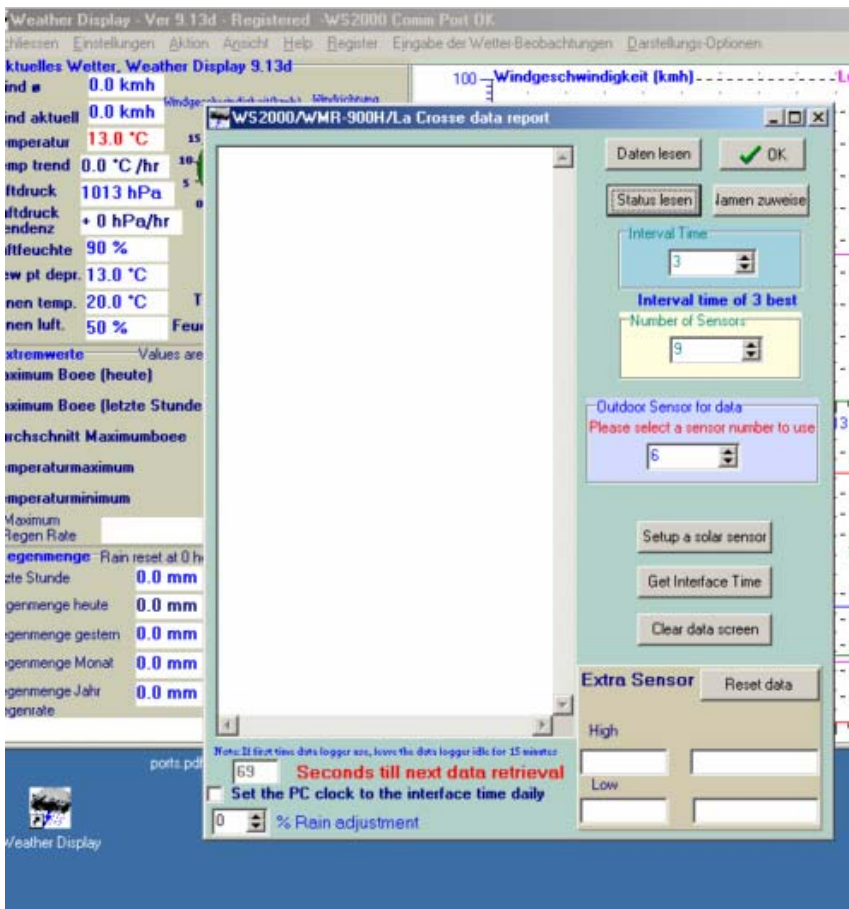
Weather Display - Ver 9.13d - Registered -WS2000 Comm Port OK
chliessen Einstellungen Aktion Ansicht Help Register Eingabe der Wetter-Beobachtungen Darstellungs-Optionen

ktuelles Wetter. Weather Display 9.13d
ind ø 0.0 kmh
ind aktuell 0.0 kmh
mperatur 13.0 °C
mp trend 0.0 °C /hr
ftdruck 1013 hPa
ftdruck endenz + 0 hPa/hr
ftfeuchte 90 %
ew pt depr. 13.0 °C
nen temp. 20.0 °C
nen luft. 50 %
xtremwerte Values are
aximum Boee (heute)
aximum Boee (letzte Stunde
rchschnitt Maximumboee
mperaturmaximum
mperaturminimum
Maximum Regen Rate
egenmenge Rain reset at 0 h
zte Stunde 0.0 mm
genmenge heute 0.0 mm
genmenge gestern 0.0 mm
genmenge Monat 0.0 mm
genmenge Jahr 0.0 mm
genrate

100 Windgeschwindigkeit (kmh)

WS2000/WMR-900H/La Crosse data report
Daten lesen
OK
Status lesen
Namen zuweise
Interval Time
3
Interval time of 3 best
Number of Sensors
9
Outdoor Sensor for data
Please select a sensor number to use
6
Setup a solar sensor
Get Interface Time
Clear data screen
Extra Sensor
Reset data
High
Low
Note: If first time data logger use, leave the data logger idle for 15 minutes
69 Seconds till next data retrieval
Set the PC clock to the interface time daily
0 % Rain adjustment

ports.pdf
Weather Display